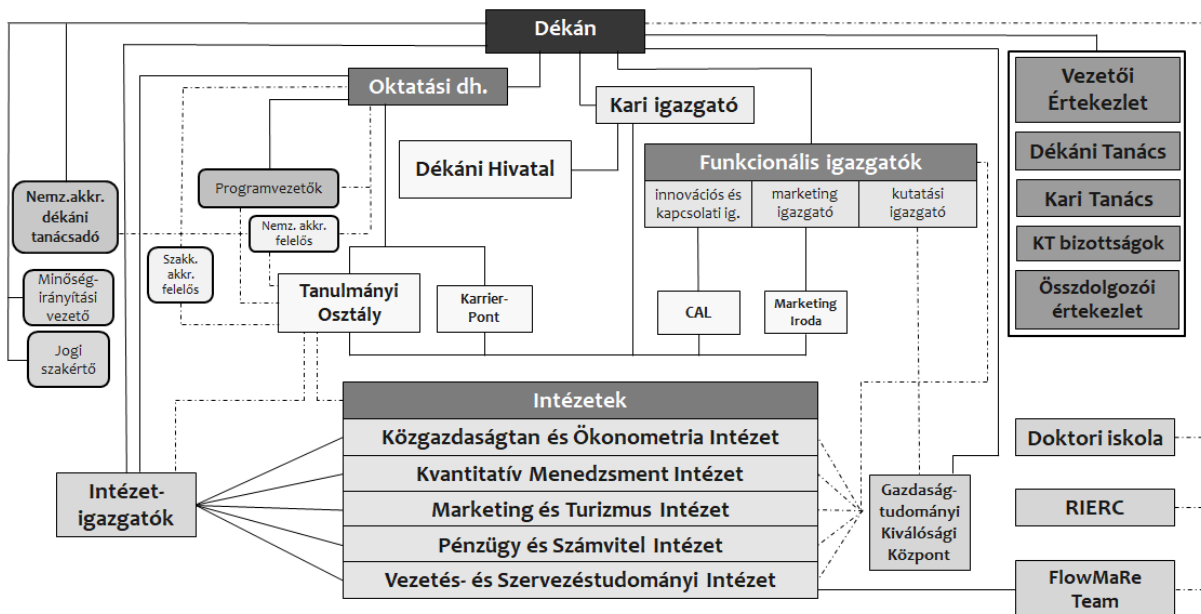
Dékán

Oktatási dh.

Kari igazgató

Dékáni Hivatal

Funkcionális igazgatók

innovációs és kapcsolati ig.

marketing igazgató

kutatási igazgató

Programvezetők

Nemz. akkr. felelős

Nemz.akkr. dékáni tanácsadó

Szakk. akkr. felelős

Minőség-irányítási vezető

Jogi szakértő

Tanulmányi Osztály

Karrier-Pont

CAL

Marketing Iroda

Vezetői Értekezlet

Dékáni Tanács

Kari Tanács

KT bizottságok

Összdolgozói értekezlet

Intézetek

Közgazdaságtan és Ökonometria Intézet

Kvantitatív Menedzsment Intézet

Marketing és Turizmus Intézet

Pénzügy és Számvitel Intézet

Vezetés- és Szervezéstudományi Intézet

Intézet-igazgatók

Gazdaság-tudományi Kiválósági Központ

Doktori iskola

RIERC

FlowMaRe Team